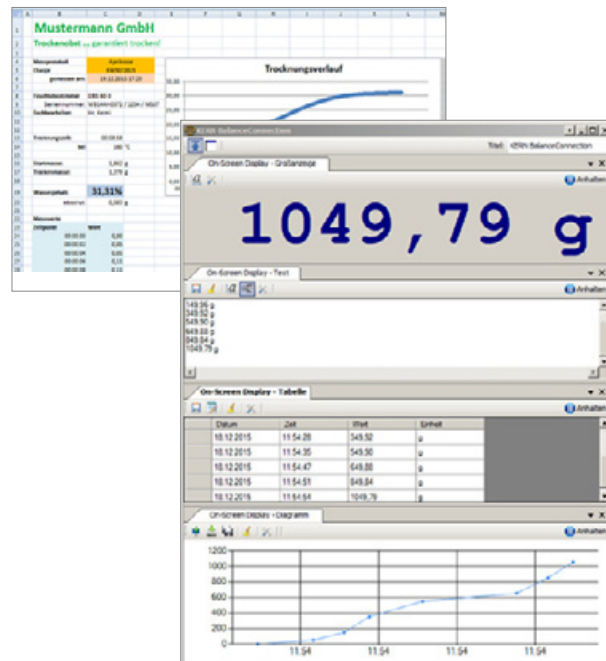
Mustermann GmbH

Trockenobst ... garantiert trocken!

Trocknungsverlauf

31,31%

KERN BalanceConnection

Titel: KERN BalanceConnection

On-Screen Display - Großanzeige

Anhalten

1049,79 g

On-Screen Display - Text

Anhalten

149,96 g
349,92 g
549,90 g
649,88 g
849,84 g
1049,79 g

On-Screen Display - Tabelle

Anhalten

| Datum | Zeit | Wert | Einheit |
|---|---|---|---|
| 18.12.2015 | 11:54:26 | 349,92 | g |
| 18.12.2015 | 11:54:35 | 549,90 | g |
| 18.12.2015 | 11:54:47 | 649,88 | g |
| 18.12.2015 | 11:54:51 | 849,84 | g |
| 18.12.2015 | 11:54:54 | 1049,79 | g |

On-Screen Display - Diagramm

Anhalten

1200
1000
800
600
400
200
0

11:54
11:54
11:54
11:54